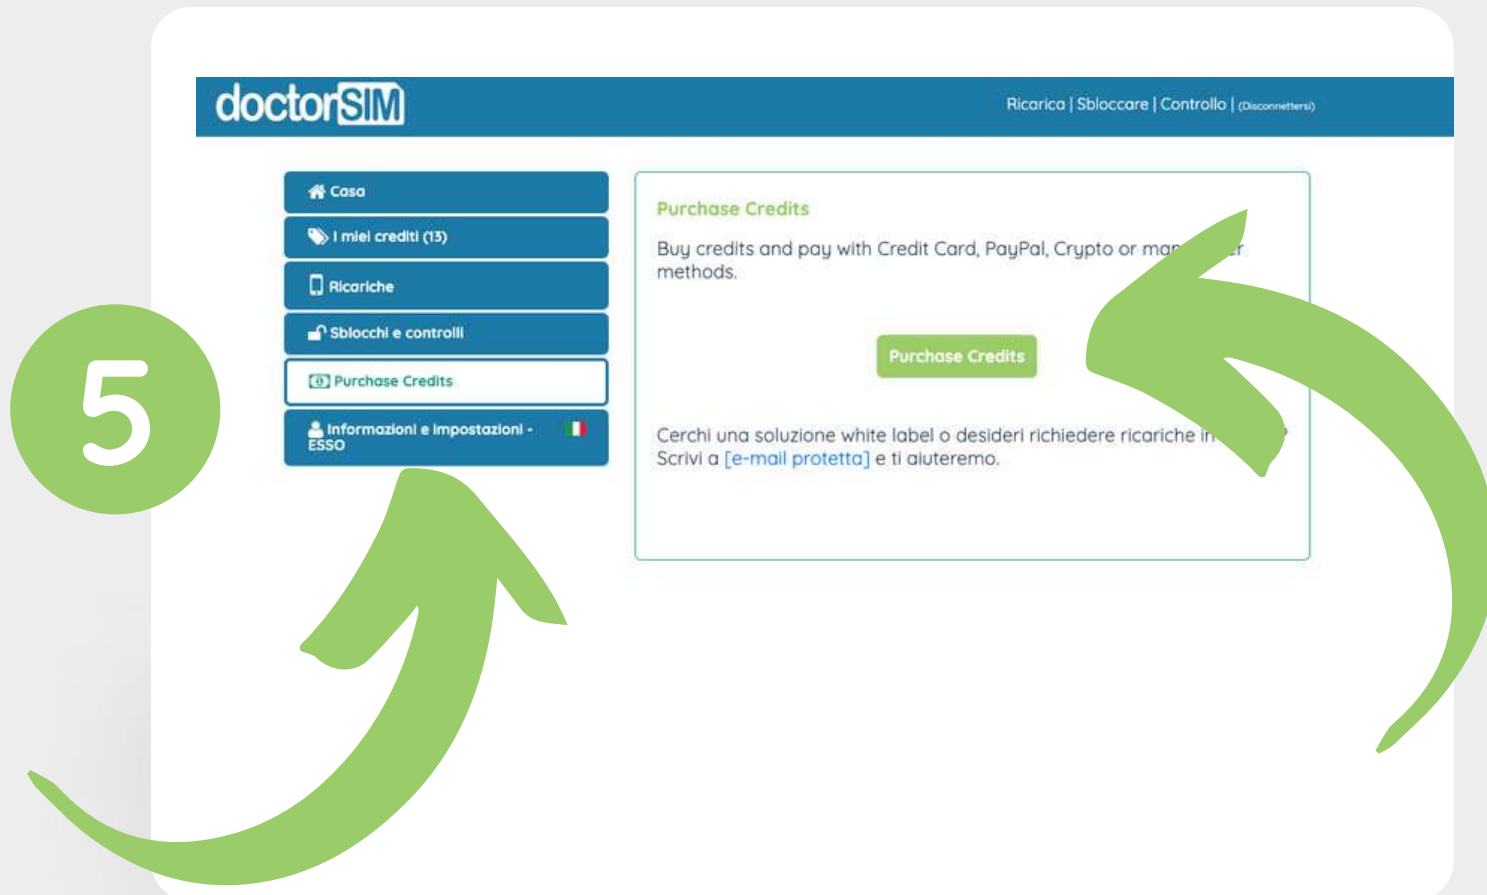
doctorSIM

Ricarica | Sbloccare | Controllo | (Disconnettersi)

Casa
I miei crediti (13)
Ricariche
Sblocchi e controlli
Purchase Credits
Informazioni e impostazioni - ESSO

5

Purchase Credits

Buy credits and pay with Credit Card, PayPal, Crypto or man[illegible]r methods.

Purchase Credits

Cerchi una soluzione white label o desideri richiedere ricariche in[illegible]? Scrivi a [e-mail protetta] e ti aiuteremo.